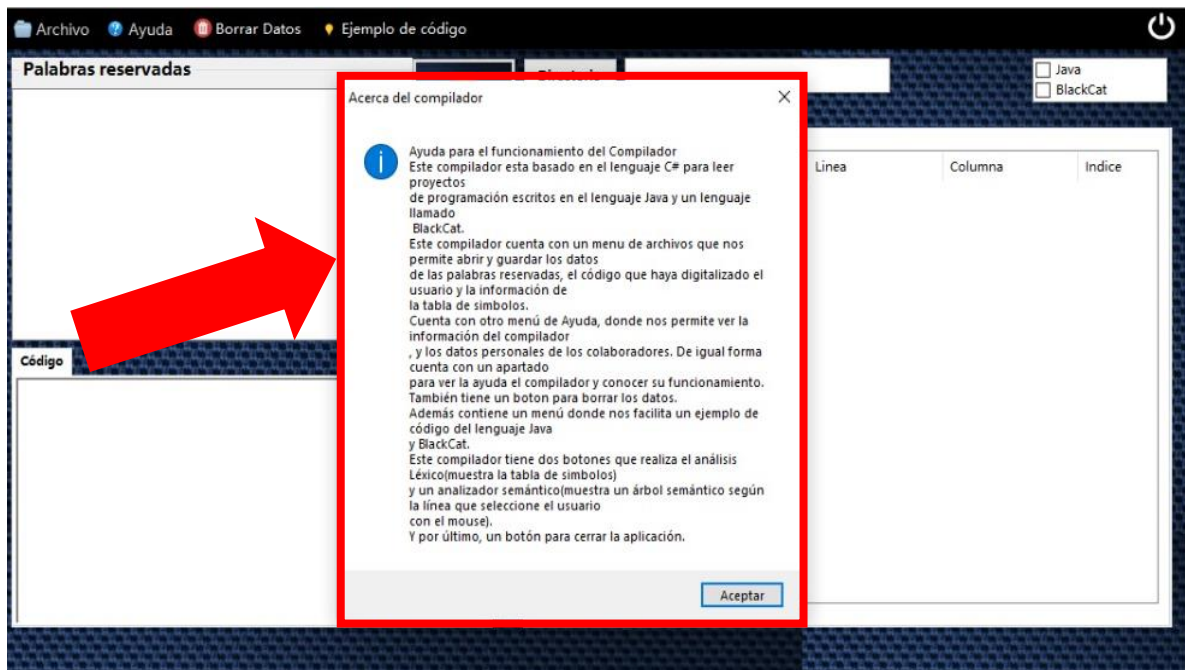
Archivo Ayuda Borrar Datos Ejemplo de código

Palabras reservadas

Java
BlackCat

Linea | Columna | Indice

Código

Acerca del compilador

Ayuda para el funcionamiento del Compilador
Este compilador esta basado en el lenguaje C# para leer proyectos
de programación escritos en el lenguaje Java y un lenguaje llamado
BlackCat.
Este compilador cuenta con un menu de archivos que nos permite abrir y guardar los datos
de las palabras reservadas, el código que haya digitalizado el usuario y la información de
la tabla de simbolos.
Cuenta con otro menú de Ayuda, donde nos permite ver la información del compilador
, y los datos personales de los colaboradores. De igual forma cuenta con un apartado
para ver la ayuda el compilador y conocer su funcionamiento.
También tiene un boton para borrar los datos.
Además contiene un menú donde nos facilita un ejemplo de código del lenguaje Java
y BlackCat.
Este compilador tiene dos botones que realiza el análisis Léxico(muestra la tabla de simbolos)
y un analizador semántico(muestra un árbol semántico según la línea que seleccione el usuario
con el mouse).
Y por último, un botón para cerrar la aplicación.

Aceptar